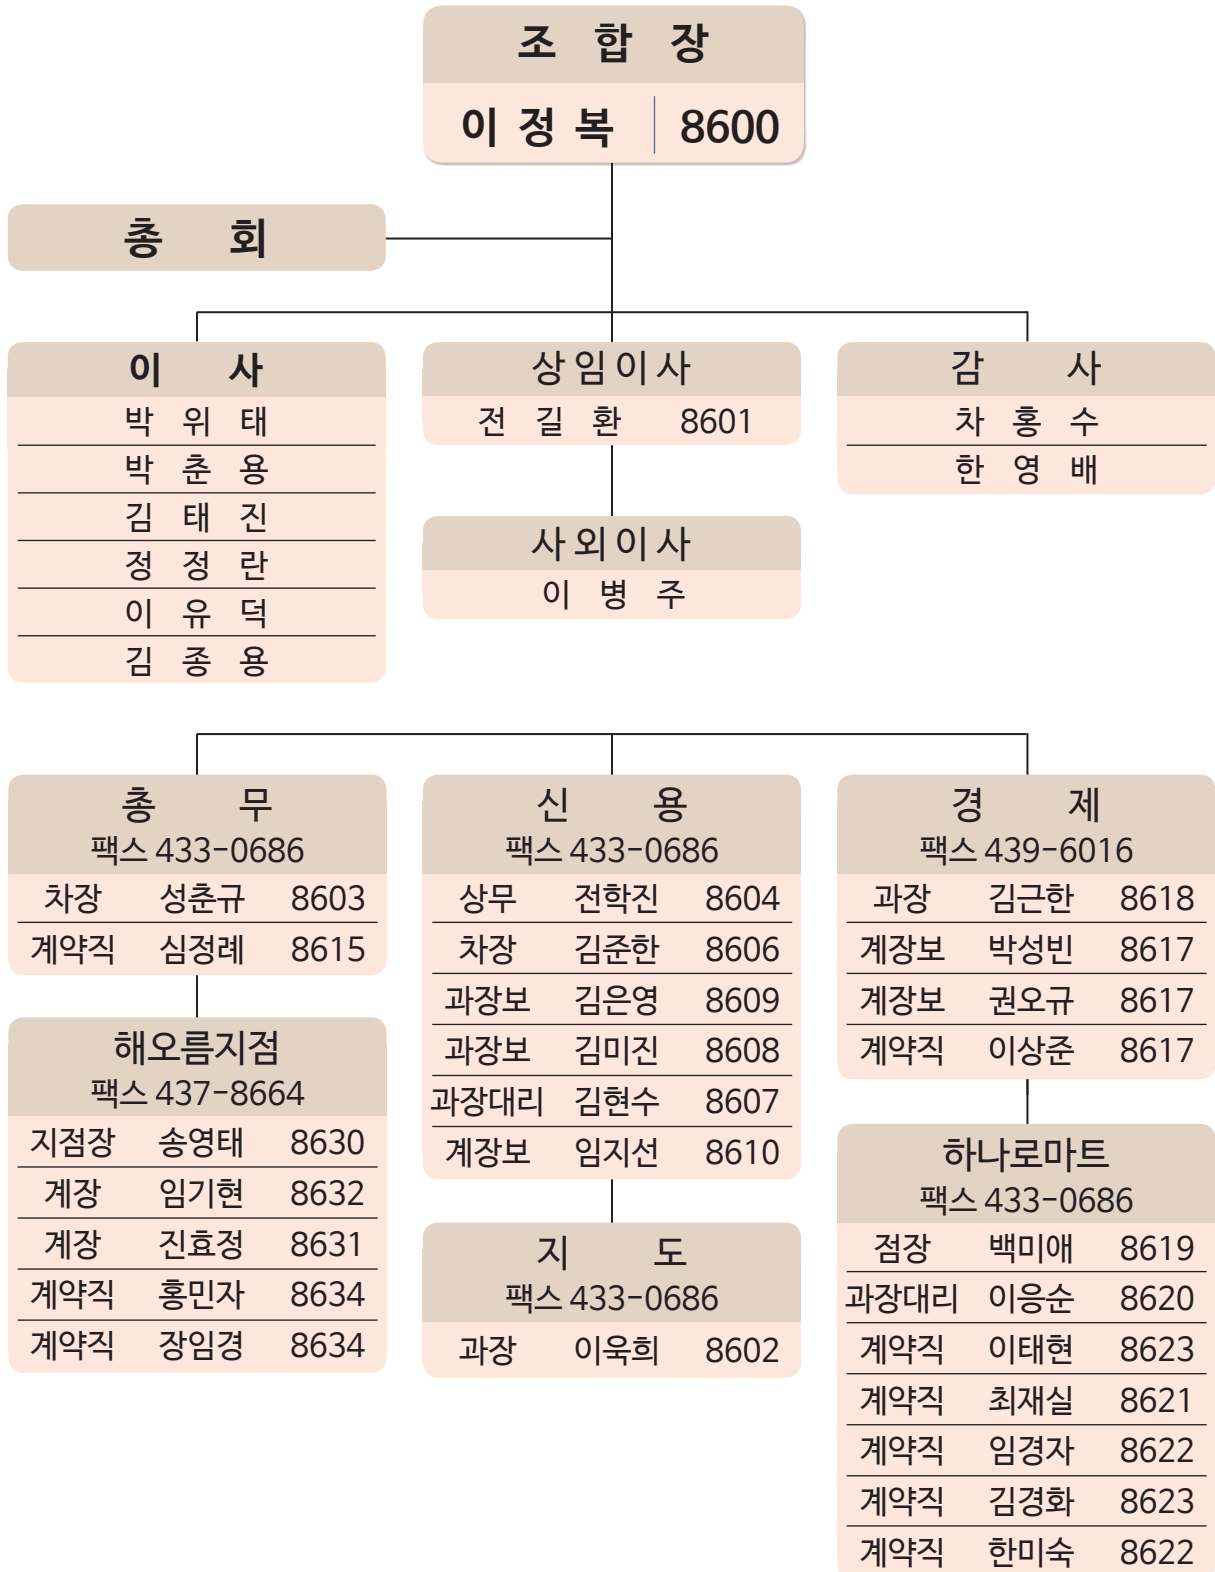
조 합 장

이 정 복 | 8600

총 회

이 사

박 위 태

박 춘 용

김 태 진

정 정 란

이 유 덕

김 종 용

상임이사

전 길 환 8601

사외이사

이 병 주

감 사

차 홍 수

한 영 배

총 무
팩스 433-0686

| 차장 | 성춘규 | 8603 |
|---|---|---|
| 계약직 | 심정례 | 8615 |

해오름지점
팩스 437-8664

| 지점장 | 송영태 | 8630 |
|---|---|---|
| 계장 | 임기현 | 8632 |
| 계장 | 진효정 | 8631 |
| 계약직 | 홍민자 | 8634 |
| 계약직 | 장임경 | 8634 |

신 용
팩스 433-0686

| 상무 | 전학진 | 8604 |
|---|---|---|
| 차장 | 김준한 | 8606 |
| 과장보 | 김은영 | 8609 |
| 과장보 | 김미진 | 8608 |
| 과장대리 | 김현수 | 8607 |
| 계장보 | 임지선 | 8610 |

지 도
팩스 433-0686

| 과장 | 이욱희 | 8602 |
|---|---|---|

경 제
팩스 439-6016

| 과장 | 김근한 | 8618 |
|---|---|---|
| 계장보 | 박성빈 | 8617 |
| 계장보 | 권오규 | 8617 |
| 계약직 | 이상준 | 8617 |

하나로마트
팩스 433-0686

| 점장 | 백미애 | 8619 |
|---|---|---|
| 과장대리 | 이응순 | 8620 |
| 계약직 | 이태현 | 8623 |
| 계약직 | 최재실 | 8621 |
| 계약직 | 임경자 | 8622 |
| 계약직 | 김경화 | 8623 |
| 계약직 | 한미숙 | 8622 |